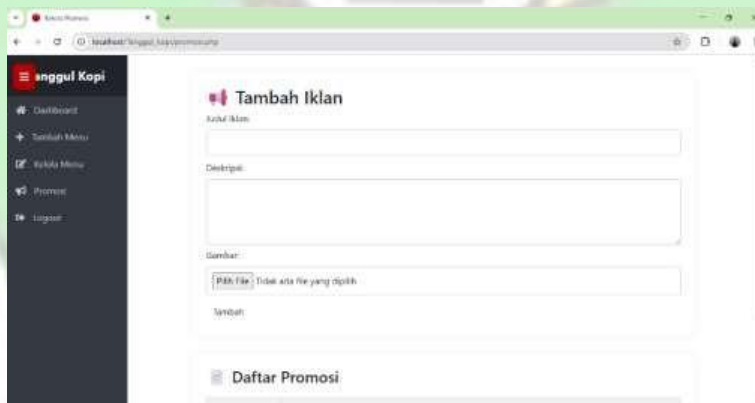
Kelola Promosi

localhost/tinggal_kopi/promosi.php

anggul Kopi

Dashboard

Tambah Menu

Kelola Menu

Promosi

Logout

Tambah Iklan

Judul Iklan:

Deskripsi:

Gambar:

Pilih File Tidak ada file yang dipilih

Tambah

Daftar Promosi